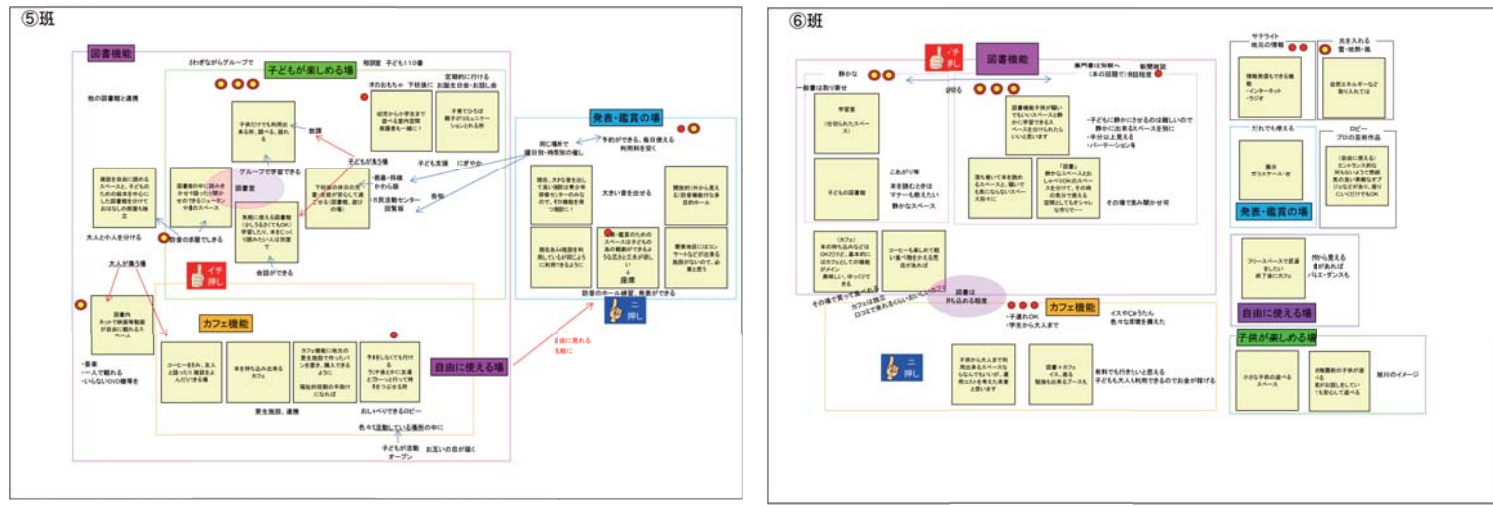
⑤班

図書機能

ざわざわながらグループで

子どもが楽しめる場

相談室　子ども110番

本のおもちゃ　子育て支援　定期的に行ける お誕生日会・お話し会

他の図書館と連携

幼児から小学生まで困ったら室内空間施設を一緒に！

子育てひろば 親子がコミュニケーションとれる所

子供だけでも利用出来る所、調べる、読める

飲食

子どもが集う場

グループで学習できる

子ども支援　にぎやか

発表・鑑賞の場

予約ができる、毎日使える利用料を安く

同じ場所で 曜日別・時間別の催し

図書室

閲覧を自由に読めるスペースに、子どものための絵本を中心にした図書館を分けてお母さんの相談も出来る

図書館の中に読み聞かせや読み方の開かせのできるコーナーや集のスペース

下校後の子供の児童に居場所が安心して過ごせる（図書館、遊びの場）

教養・科学館 かわら館

六民活動センター 図書館

各種

健康、大きな音を出して良い施設は青少年学習センターのみなので、その機能を持つ施設に！

大きい音を出せる

開放的に外から見える「図書機能付き多目的ホール」

勉強も読書も出来る場所（少しうるさくてもOK）学習したり、本を読んで調べたい人は別室で

大人と小人を分ける

読書の部屋でくつろぐ

会話ができる

現在ある施設を利用しているが貸しにくいような工夫がほしい

発表・鑑賞のためのスペースは子どもの為の視聴ができるような広さと工夫が欲しい

音楽施設にはコンサートなど出来る施設がないので、必要と思う

↓
座席

大人が集う場

イチ押し

防音のホール練習、発表ができる

図書内 ネットで映画等動画が自由に観れるスペース

カフェ機能

自由に見れる 机類に

・音楽
・一人で観れる
・いらないDVD種等を

コーヒーを飲み、友人と語ったり雑談を楽しんだりできる場

本を持ち込み出来るカフェ

カフェ機能に地元の野菜施設で作ったパンを置き、購入できるように
福祉の視線の手助けになれば

手を貸しなくても付けるライヤ遊ぶ中に気楽エプロンで家で作る様にうつ試せる所

自由に使える場

障害施設、連携

おしゃべりできるロビー

色々な活動している場所の中に

子どもが活動 オープン　お互いの目が届く

⑥班

イチ押し

図書機能

専門書は知解へ（本の話題で）相談程度　新聞雑誌

静かな

サテライト 地元の情報

光を入れる 雪・暖房・風

一般書は取り寄せ

学習室（仕切られたスペース）

図書機能子供が騒いでもいいスペースと静かに学習できるスペースを分けられたらいいと思います

・子どもに静かにさせるのは難しいので静かに出来るスペースを別に
・仕分け以上見える
・パーテーションを

情報発信もできる機 ・インターネット ・ラジオ

自然エネルギーなど取り入れては

だれでも使える

ロビー プロの芸術作品

雇用 ガラスケース・好

（自由に使える）エントランス付近ならいいように芸術家の良い美術なオブジェなどが良い、誰りにしべだけでもOK

これがり等

本を読むときはマナーも教えたい

子どもの図書館

静かなスペース

落ち着いて本を読めるスペースと、騒いでも気にならないスペース大別に

「図書」静かなスペースとおしゃべりOKのスペースを分けて、その他の部分で使える空間としてもボランティアなど付ける

その場で見み聞かせ可

発表・鑑賞の場

（カフェ）本の持ち込みなどはOKだけど、基本的にはカフェとしての機能がメイン 美味しい、ゆっくりできる

コーヒーを楽しめて軽い食べ物をとれる気持ちがあれば

フリースペースで談話をしたい 飲て後にカフェ

外から見えるぎがあれば バレエ・ダンスも

その場で買って食べられる

カフェは独立 口コミで来れるくらいおいしいコーヒー

図書は持ち込める程度

カフェ機能

自由に使える場

・子連れOK
・学生から大人まで

イスやじゅうたん 色々な空間を備えた

子供が楽しめる場

二押し

子供から大人まで利用出来るスペースならなんでもいいが、運用コストを考えた事業と思います

図書＋カフェ イス、座る 勉強も出来るブースも

無料でも行きたいと思える 子どもも大人も利用できるのでお金が稼げる

小さな子供の遊べるスペース

幼稚園前の子供が遊べる 走れる回したりしていても安心して遊べる

旭川のイメージ